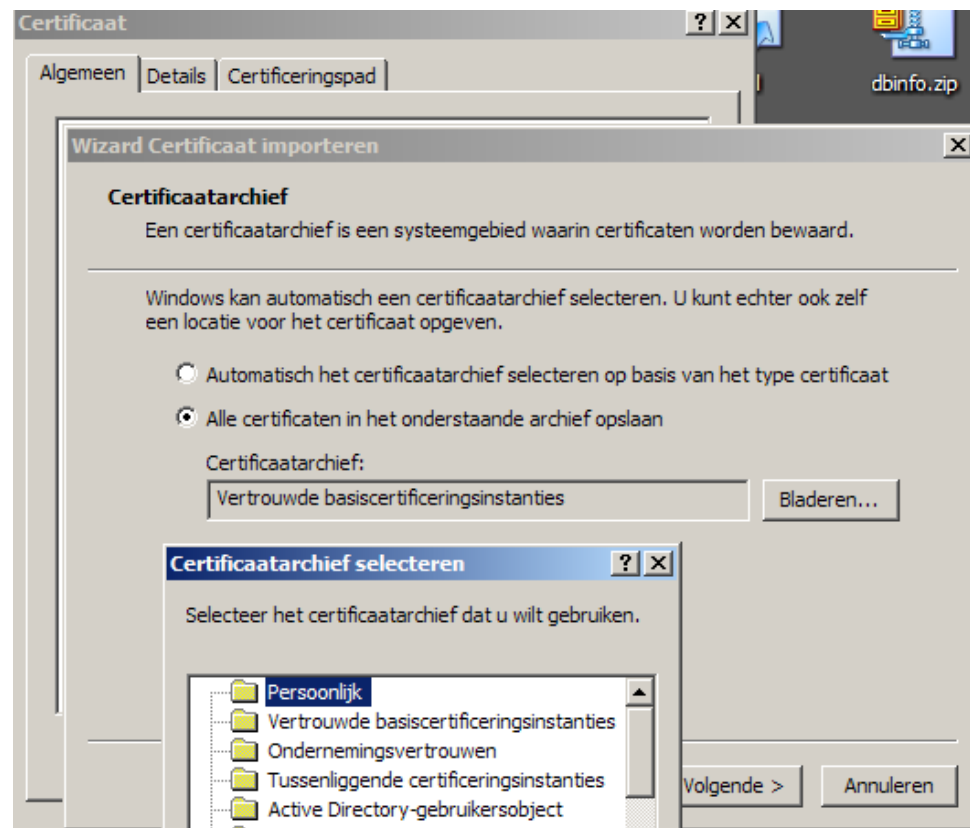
Certificaat ? X

Algemeen | Details | Certificeringspad

dbinfo.zip

Wizard Certificaat importeren X

Certificaatarchief

Een certificaatarchief is een systeemgebied waarin certificaten worden bewaard.

Windows kan automatisch een certificaatarchief selecteren. U kunt echter ook zelf een locatie voor het certificaat opgeven.

Automatisch het certificaatarchief selecteren op basis van het type certificaat

Alle certificaten in het onderstaande archief opslaan

Certificaatarchief:

Vertrouwde basiscertificeringsinstanties

Bladeren...

Certificaatarchief selecteren ? X

Selecteer het certificaatarchief dat u wilt gebruiken.

Persoonlijk
Vertrouwde basiscertificeringsinstanties
Ondernemingsvertrouwen
Tussenliggende certificeringsinstanties
Active Directory-gebruikersobject

Volgende >

Annuleren